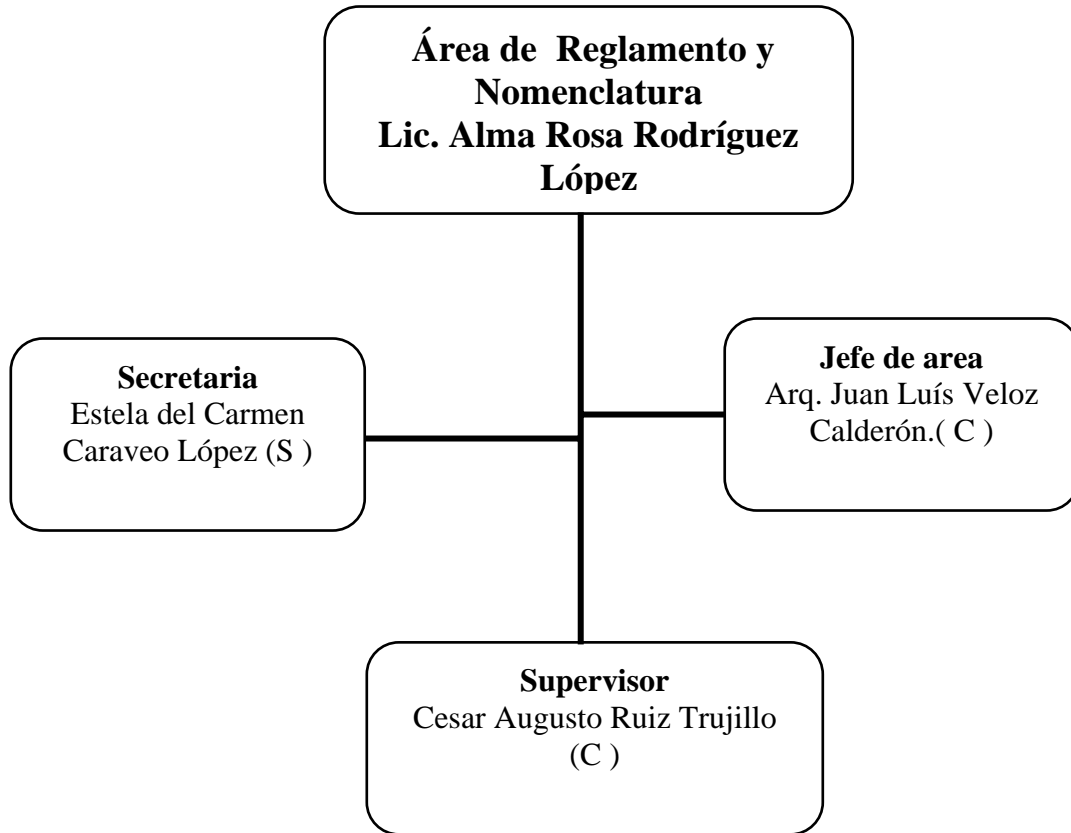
Área de Reglamento y Nomenclatura
Lic. Alma Rosa Rodríguez López

Secretaria
Estela del Carmen Caraveo López (S )

Jefe de area
Arq. Juan Luís Veloz Calderón.( C )

Supervisor
Cesar Augusto Ruiz Trujillo (C )